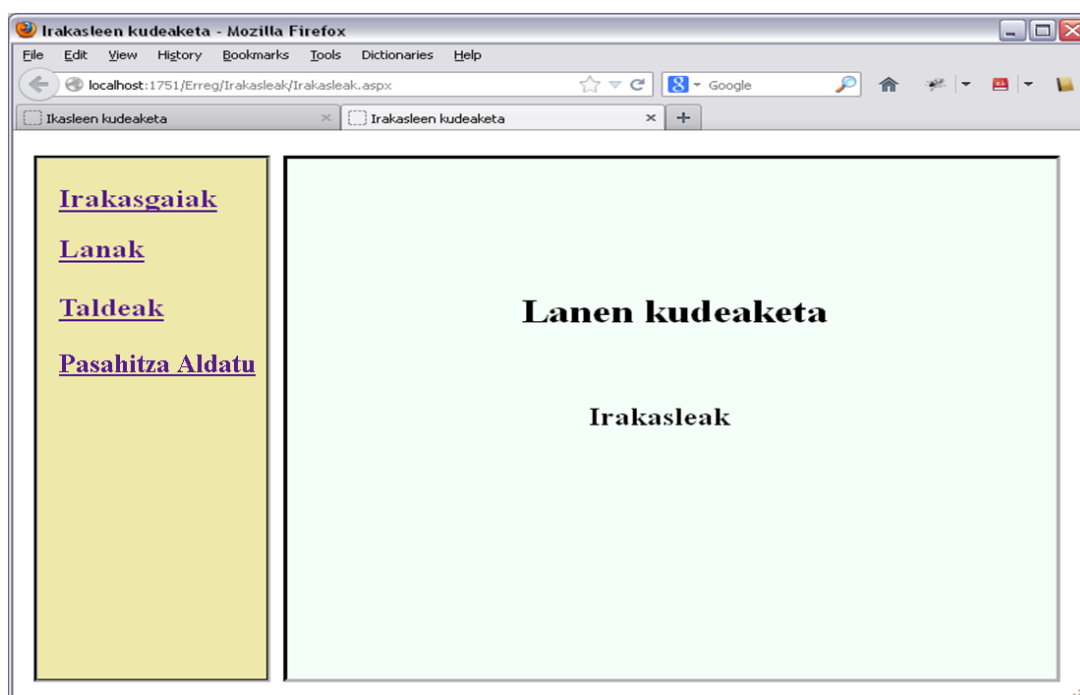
Irakasleen kudeaketa - Mozilla Firefox

File Edit View History Bookmarks Tools Dictionaries Help

localhost:1751/Erreg/Irakasleak/Irakasleak.aspx

Google

Ikasleen kudeaketa

Irakasleen kudeaketa

Irakasgaiak

Lanak

Taldeak

Pasahitza Aldatu

Lanen kudeaketa

Irakasleak